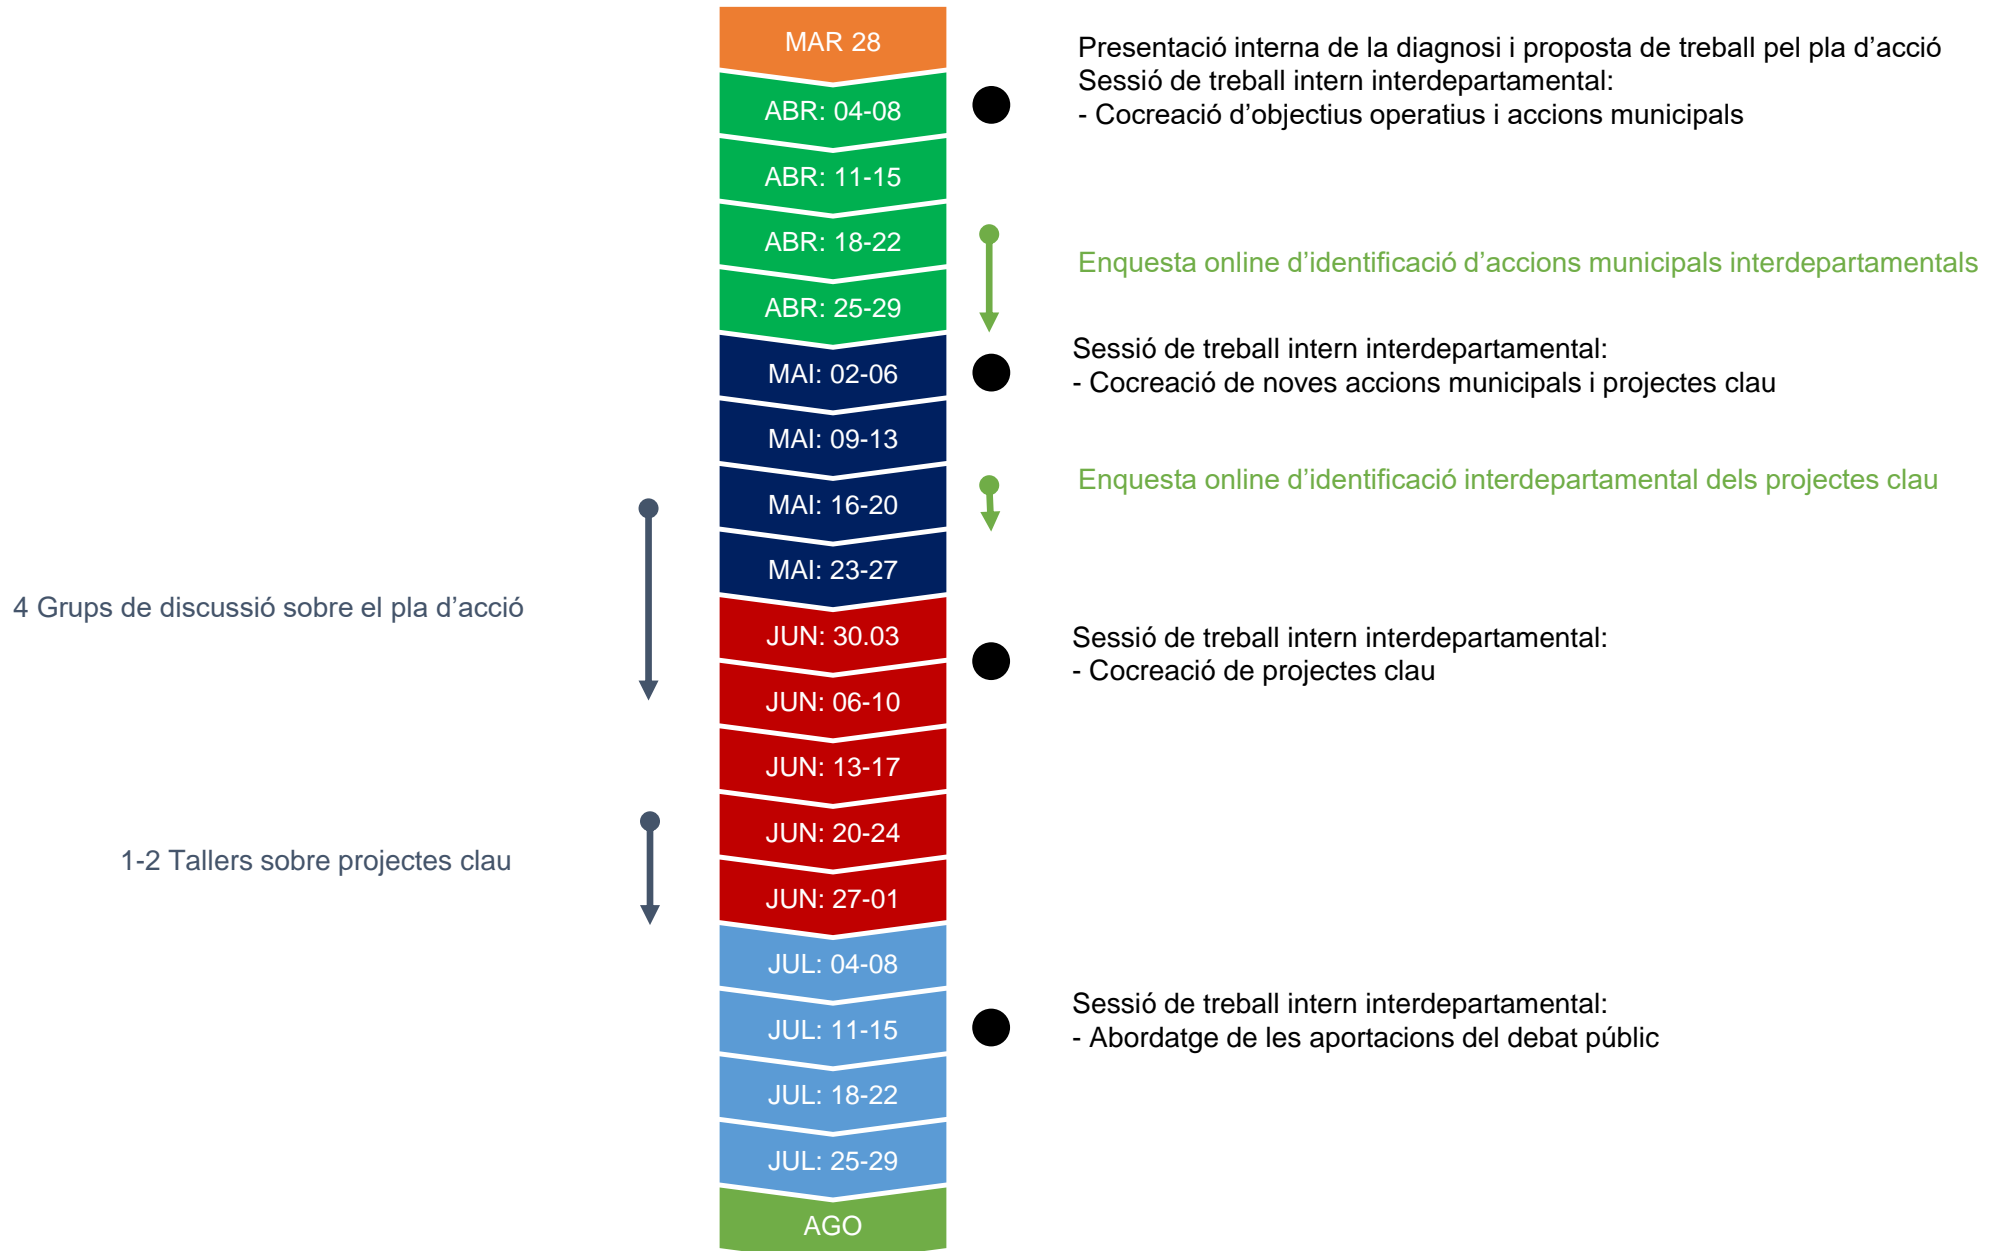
MAR 28

Presentació interna de la diagnosi i proposta de treball pel pla d'acció
Sessió de treball intern interdepartamental:
- Cocreació d'objectius operatius i accions municipals

ABR: 04-08

ABR: 11-15

ABR: 18-22

Enquesta online d'identificació d'accions municipals interdepartamentals

ABR: 25-29

MAI: 02-06

Sessió de treball intern interdepartamental:
- Cocreació de noves accions municipals i projectes clau

MAI: 09-13

MAI: 16-20

Enquesta online d'identificació interdepartamental dels projectes clau

MAI: 23-27

4 Grups de discussió sobre el pla d'acció

JUN: 30.03

Sessió de treball intern interdepartamental:
- Cocreació de projectes clau

JUN: 06-10

JUN: 13-17

JUN: 20-24

1-2 Tallers sobre projectes clau

JUN: 27-01

JUL: 04-08

JUL: 11-15

Sessió de treball intern interdepartamental:
- Abordatge de les aportacions del debat públic

JUL: 18-22

JUL: 25-29

AGO